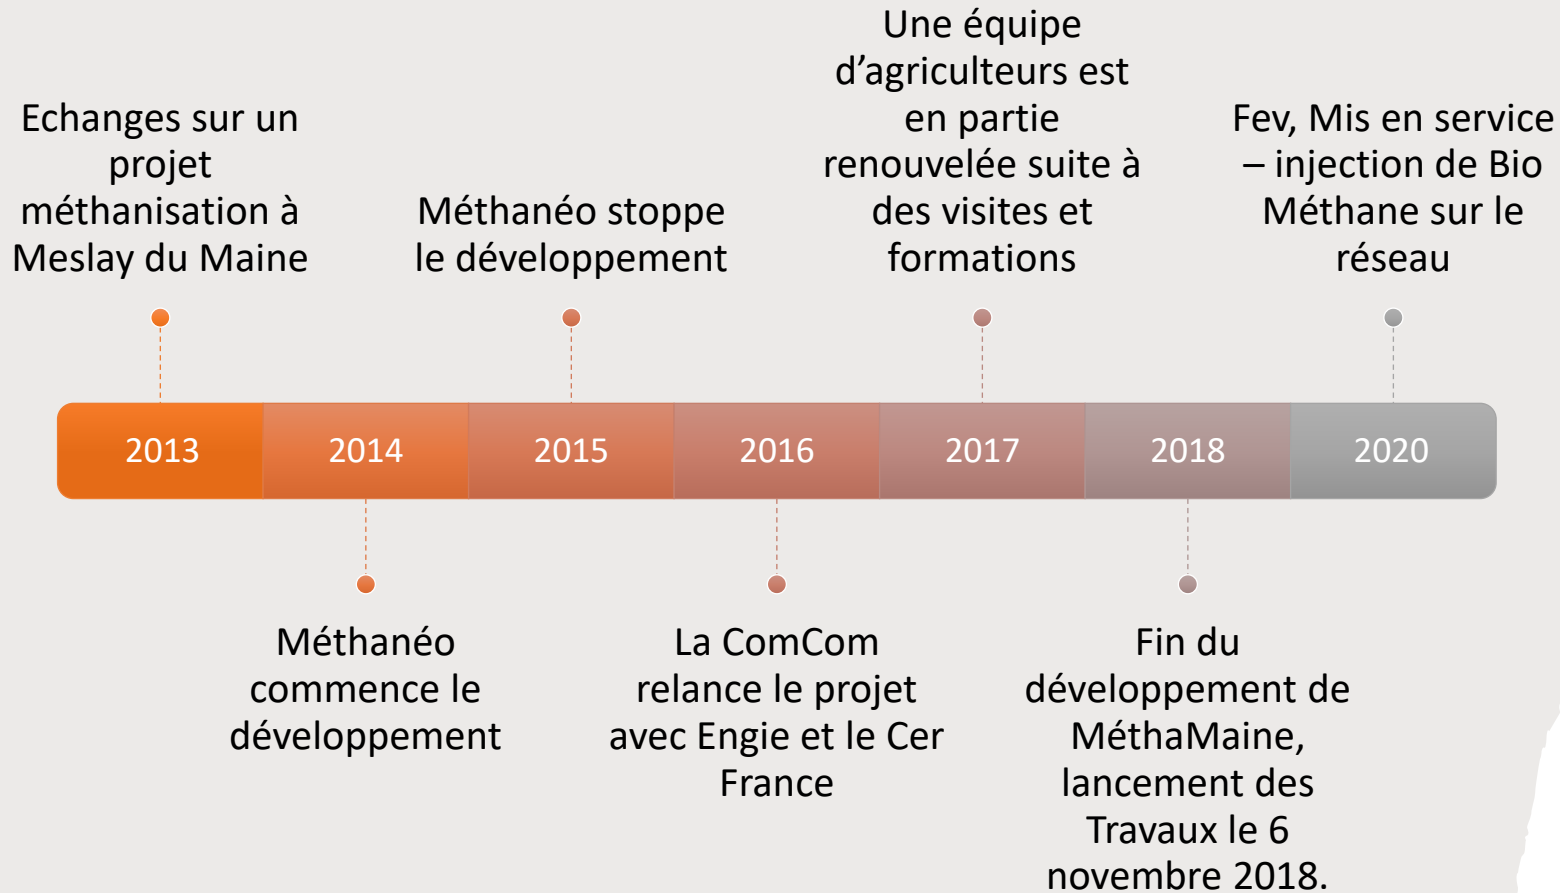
Echanges sur un projet méthanisation à Meslay du Maine

Méthanéo stoppe le développement

Une équipe d’agriculteurs est en partie renouvelée suite à des visites et formations

Fev, Mis en service – injection de Bio Méthane sur le réseau

2013 | 2014 | 2015 | 2016 | 2017 | 2018 | 2020

Méthanéo commence le développement

La ComCom relance le projet avec Engie et le Cer France

Fin du développement de MéthaMaine, lancement des Travaux le 6 novembre 2018.